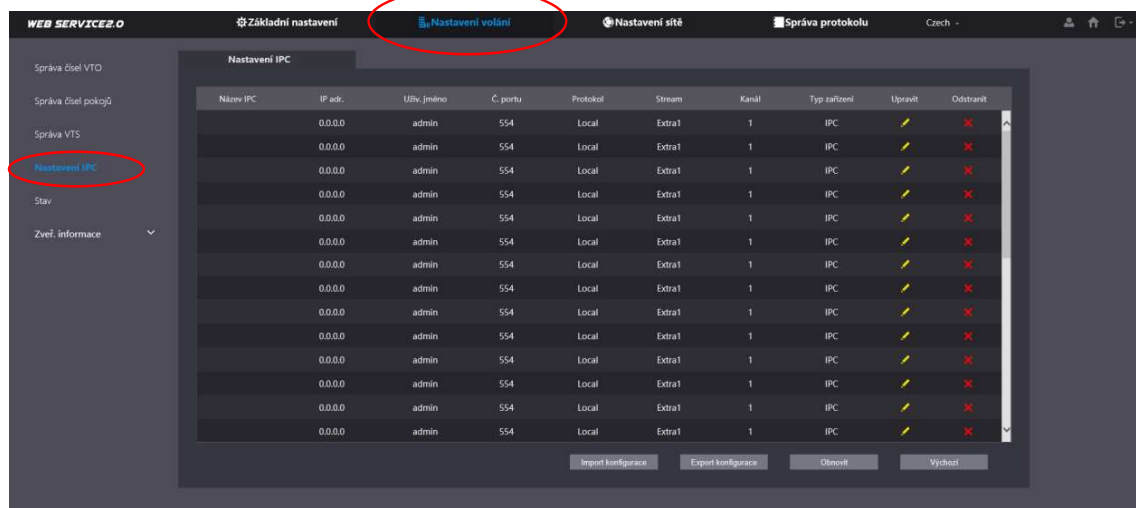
WEB SERVICE2.0

Základní nastavení
Nastavení volání
Nastavení sítě
Správa protokolu
Czech

Správa čísel VTO
Správa čísel pokojů
Správa VTS
Nastavení IPC
Stav
Zveř. informace

Nastavení IPC

| Název IPC | IP adr. | Uživ. jméno | Č. portu | Protokol | Stream | Kanál | Typ zařízení | Upravit | Odstranit |
|---|---|---|---|---|---|---|---|---|---|
| | 0.0.0.0 | admin | 554 | Local | Extra1 | 1 | IPC | | |
| | 0.0.0.0 | admin | 554 | Local | Extra1 | 1 | IPC | | |
| | 0.0.0.0 | admin | 554 | Local | Extra1 | 1 | IPC | | |
| | 0.0.0.0 | admin | 554 | Local | Extra1 | 1 | IPC | | |
| | 0.0.0.0 | admin | 554 | Local | Extra1 | 1 | IPC | | |
| | 0.0.0.0 | admin | 554 | Local | Extra1 | 1 | IPC | | |
| | 0.0.0.0 | admin | 554 | Local | Extra1 | 1 | IPC | | |
| | 0.0.0.0 | admin | 554 | Local | Extra1 | 1 | IPC | | |
| | 0.0.0.0 | admin | 554 | Local | Extra1 | 1 | IPC | | |
| | 0.0.0.0 | admin | 554 | Local | Extra1 | 1 | IPC | | |
| | 0.0.0.0 | admin | 554 | Local | Extra1 | 1 | IPC | | |
| | 0.0.0.0 | admin | 554 | Local | Extra1 | 1 | IPC | | |
| | 0.0.0.0 | admin | 554 | Local | Extra1 | 1 | IPC | | |
| | 0.0.0.0 | admin | 554 | Local | Extra1 | 1 | IPC | | |

Import konfigurace
Export konfigurace
Obnovit
Výchozí